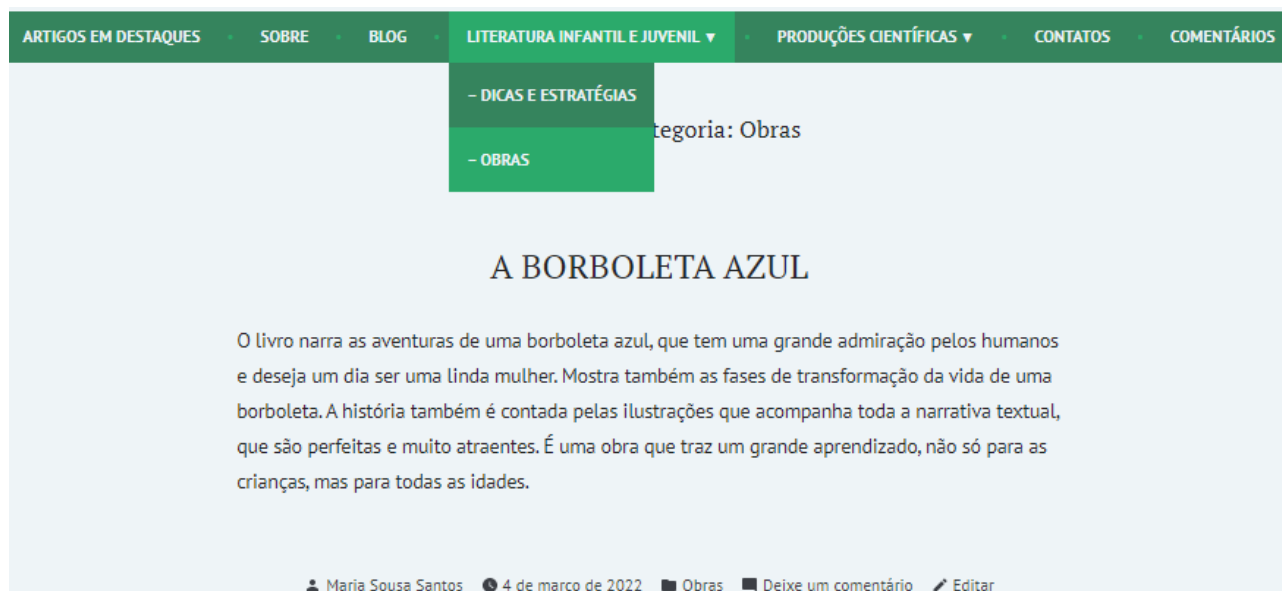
ARTIGOS EM DESTAQUES · SOBRE · BLOG · LITERATURA INFANTIL E JUVENIL ▼ · PRODUÇÕES CIENTÍFICAS ▼ · CONTATOS · COMENTÁRIOS

– DICAS E ESTRATÉGIAS

– OBRAS

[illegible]tegoria: Obras

A BORBOLETA AZUL

O livro narra as aventuras de uma borboleta azul, que tem uma grande admiração pelos humanos e deseja um dia ser uma linda mulher. Mostra também as fases de transformação da vida de uma borboleta. A história também é contada pelas ilustrações que acompanha toda a narrativa textual, que são perfeitas e muito atraentes. É uma obra que traz um grande aprendizado, não só para as crianças, mas para todas as idades.

Maria Sousa Santos 4 de março de 2022 Obras Deixe um comentário Editar